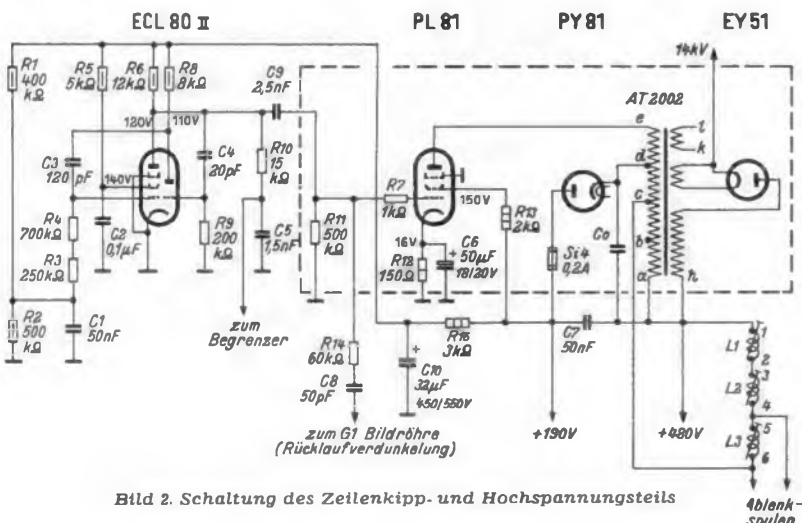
ECL 80 II

PL 81

PY 81

EY 51

14kV

R1 400 kΩ

R5 5kΩ

R6 12kΩ

R8 8kΩ

C9 2,5nF

120V

110V

AT 2002

e

l

k

d

c

b

a

h

C3 120 pF

140V

C4 20pF

R10 15 kΩ

R7 1kΩ

150V

R17 2kΩ

Co

R4 700kΩ

C2 0,1μF

R9 200 kΩ

C5 1,5nF

R11 500 kΩ

16V

R12 150Ω

C6 50μF 18/20V

Si4 0,2A

R3 250kΩ

R2 500 kΩ

C1 50nF

zum Begrenzer

R14 60kΩ

C8 50pF

R16 3kΩ

C7 50nF

C10 32μF 450/550V

1

L1

2

L2

3

4

L3

5

6

zum G1 Bildröhre (Rücklaufverdunkelung)

+190V

+480V

Bild 2. Schaltung des Zeilenkipp- und Hochspannungsteils

Ablenkspulen